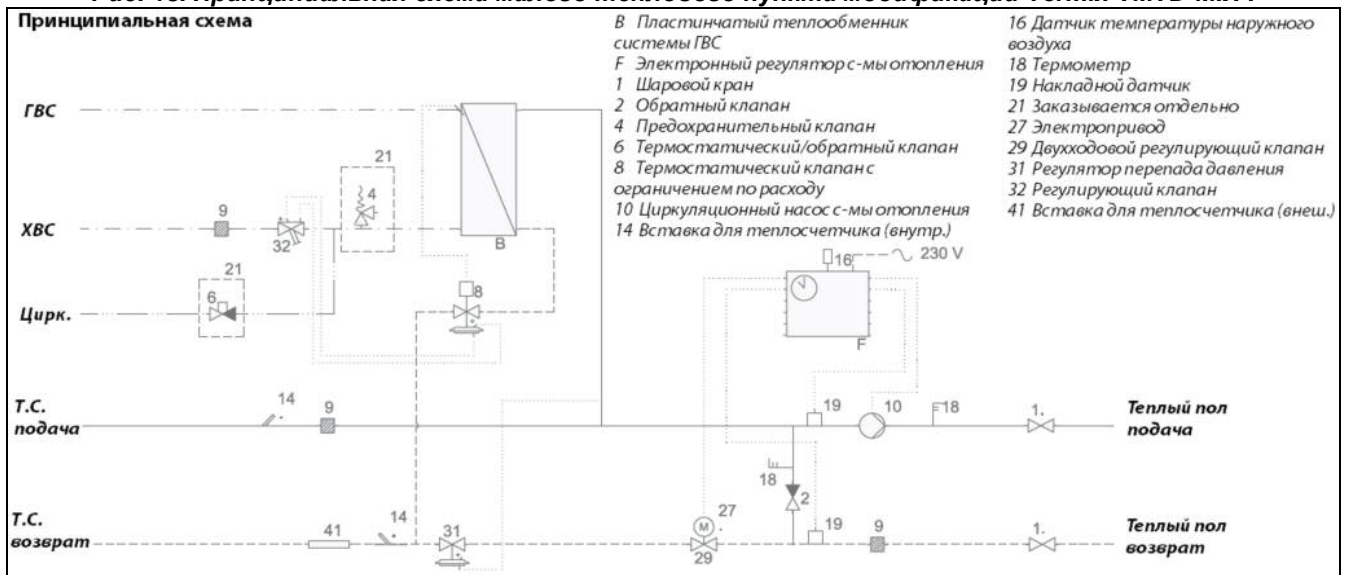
Принципиальная схема

B Пластинчатый теплообменник системы ГВС
F Электронный регулятор с-мы отопления
1 Шаровой кран
2 Обратный клапан
4 Предохранительный клапан
6 Термостатический/обратный клапан
8 Термостатический клапан с ограничением по расходу
10 Циркуляционный насос с-мы отопления
14 Вставка для теплосчетчика (внутр.)

16 Датчик температуры наружного воздуха
18 Термометр
19 Накладной датчик
21 Заказывается отдельно
27 Электропривод
29 Двухходовой регулирующий клапан
31 Регулятор перепада давления
32 Регулирующий клапан
41 Вставка для теплосчетчика (внеш.)

ГВС
ХВС
Цирк.
21
4
9
32
B
21
6
8
16
230 V
F
T.C. подача
14
9
19
10
18
1.
Теплый пол подача
18
2
T.C. возврат
41
14
31
M
27
29
19
9
1.
Теплый пол возврат